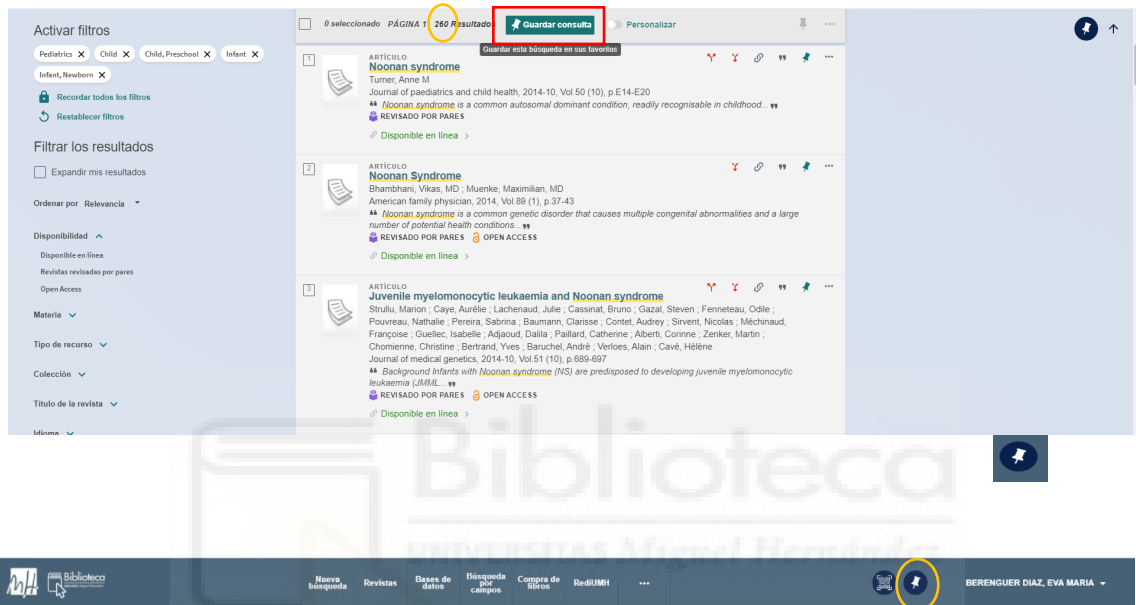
Activar filtros
Pediatrics ✕ Child ✕ Child, Preschool ✕ Infant ✕ Infant, Newborn ✕
Recordar todos los filtros
Restablecer filtros

Filtrar los resultados
Expandir mis resultados
Ordenar por Relevancia

Disponibilidad
Disponible en línea
Revistas revisadas por pares
Open Access

Materia
Tipo de recurso
Colección
Título de la revista
Idioma

0 seleccionado PÁGINA 1 260 Resultados Guardar consulta Personalizar
Guardar esta búsqueda en sus favoritos

1
ARTÍCULO
Noonan syndrome
Turner, Anne M
Journal of paediatrics and child health, 2014-10, Vol.50 (10), p.E14-E20
" Noonan syndrome is a common autosomal dominant condition, readily recognisable in childhood... "
REVISADO POR PARES
Disponible en línea

2
ARTÍCULO
Noonan Syndrome
Bhambhani, Vikas, MD ; Muenke, Maximilian, MD
American family physician, 2014, Vol.89 (1), p.37-43
" Noonan syndrome is a common genetic disorder that causes multiple congenital abnormalities and a large number of potential health conditions... "
REVISADO POR PARES OPEN ACCESS
Disponible en línea

3
ARTÍCULO
Juvenile myelomonocytic leukaemia and Noonan syndrome
Strullu, Marion ; Caye, Aurélie ; Lachenaud, Julie ; Cassinat, Bruno ; Gazal, Steven ; Fenneteau, Odile ; Pouvreau, Nathalie ; Pereira, Sabrina ; Baumann, Clarisse ; Contet, Audrey ; Sirvent, Nicolas ; Méchinaud, Françoise ; Guellec, Isabelle ; Adjaoud, Dalila ; Paillard, Catherine ; Alberti, Corinne ; Zenker, Martin ; Chomienne, Christine ; Bertrand, Yves ; Baruchel, André ; Verloes, Alain ; Cavé, Hélène
Journal of medical genetics, 2014-10, Vol.51 (10), p.689-697
" Background Infants with Noonan syndrome (NS) are predisposed to developing juvenile myelomonocytic leukaemia (JMML... "
REVISADO POR PARES OPEN ACCESS
Disponible en línea

Biblioteca
UNIVERSITAS Miguel Hernández

Biblioteca
Nueva búsqueda Revistas Bases de datos Búsqueda por campos Compra de libros RediUMH ...
BERENGUER DIAZ, EVA MARIA